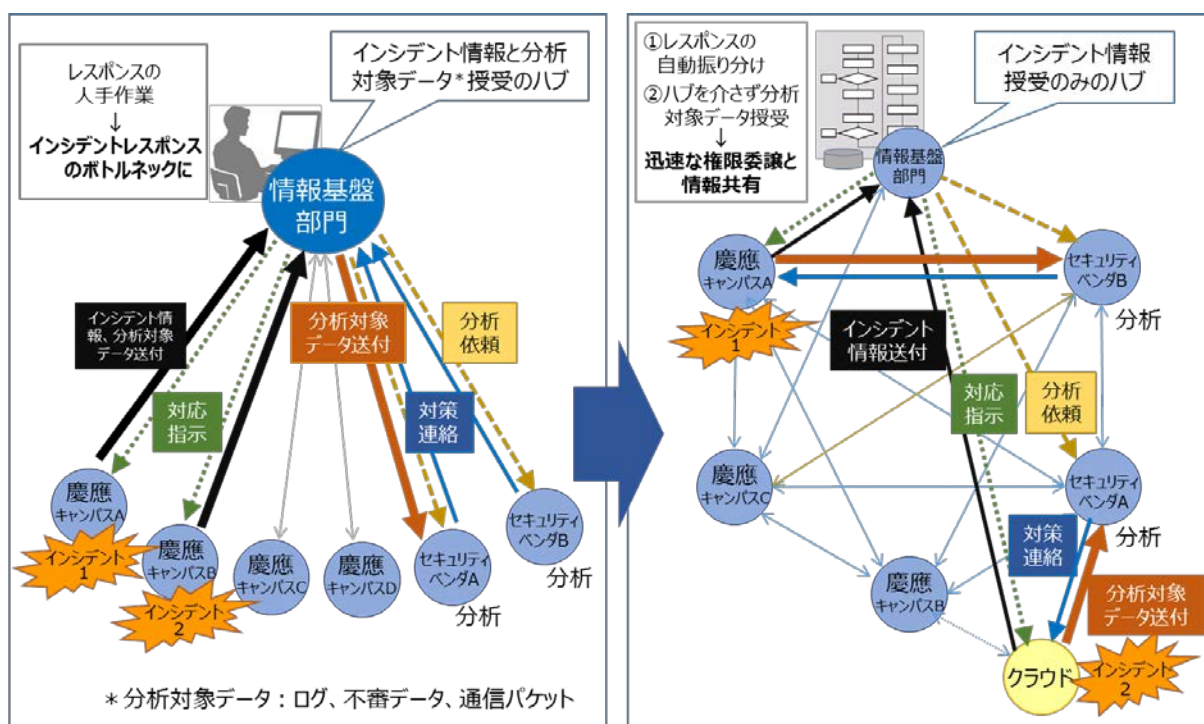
レスポンスの人手作業
↓
インシデントレスポンスのボトルネックに

インシデント情報と分析対象データ*授受のハブ

情報基盤部門

インシデント情報、分析対象データ送付

対応指示

分析対象データ送付

対策連絡

分析依頼

慶應キャンパスA
インシデント1
慶應キャンパスB
インシデント2
慶應キャンパスC
慶應キャンパスD
セキュリティベンダA
分析
セキュリティベンダB
分析

＊分析対象データ：ログ、不審データ、通信パケット

①レスポンスの自動振り分け
②ハブを介さず分析対象データ授受
↓
迅速な権限委譲と情報共有

インシデント情報授受のみのハブ

情報基盤部門

慶應キャンパスA
インシデント1
セキュリティベンダB
分析
インシデント情報送付
対応指示
分析依頼
慶應キャンパスC
セキュリティベンダA
分析
対策連絡
分析対象データ送付
慶應キャンパスB
クラウド
インシデント2